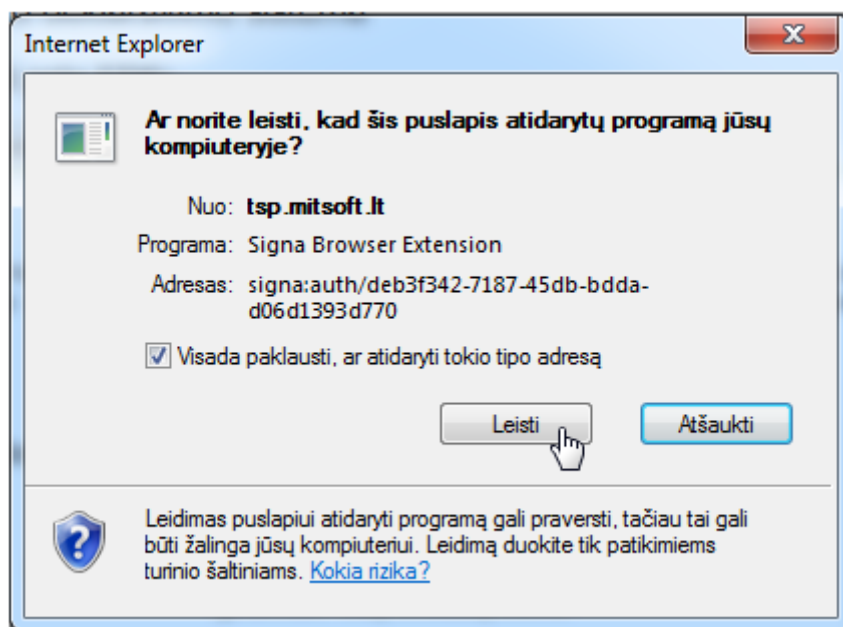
Internet Explorer

Ar norite leisti, kad šis puslapis atidarytų programą jūsų kompiuteryje?

Nuo: tsp.mitsoft.lt

Programa: Signa Browser Extension

Adresas: signa:auth/deb3f342-7187-45db-bdda-d06d1393d770

Visada paklausti, ar atidaryti tokio tipo adresą

Leisti

Atšaukti

Leidimas puslapiui atidaryti programą gali praversti, tačiau tai gali būti žalinga jūsų kompiuteriui. Leidimą duokite tik patikimiems turinio šaltiniams. Kokia rizika?